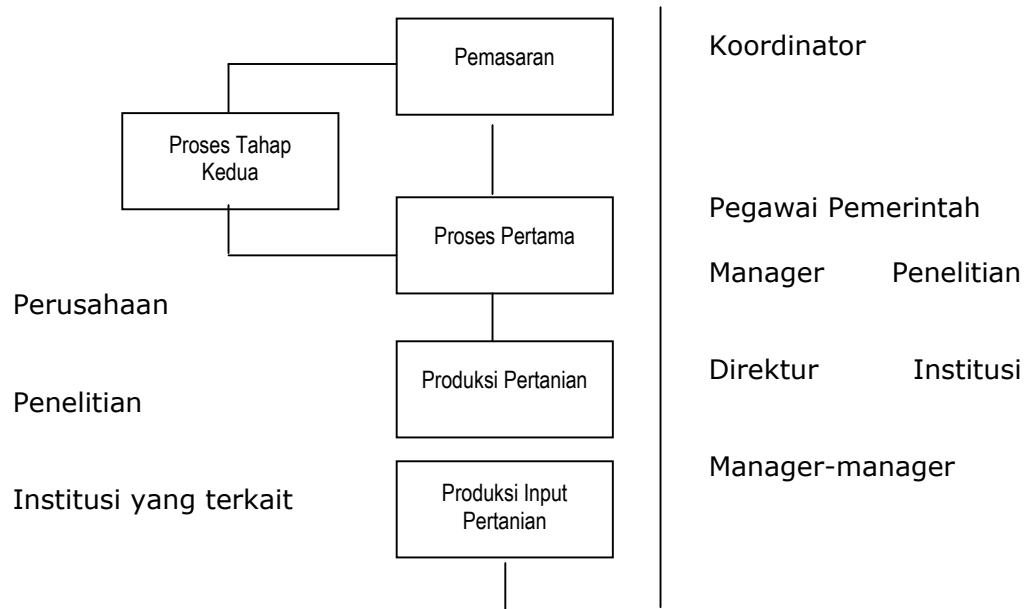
Pemasaran

Proses Tahap Kedua

Proses Pertama

Produksi Pertanian

Produksi Input Pertanian

Perusahaan

Penelitian

Institusi yang terkait

Koordinator

Pegawai Pemerintah

Manager Penelitian

Direktur Institusi

Manager-manager